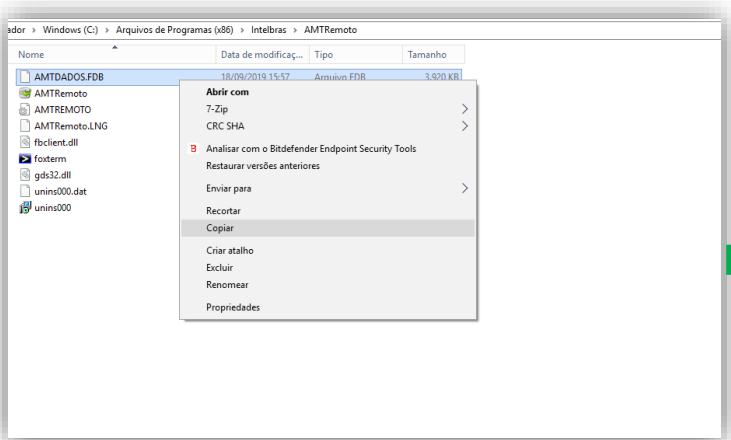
ador › Windows (C:) › Arquivos de Programas (x86) › Intelbras › AMTRemoto

| Nome | Data de modificaç... | Tipo | Tamanho |
|---|---|---|---|
| AMTDADOS.FDB | 18/09/2019 15:57 | Arquivo FDB | 3.920 KB |
| AMTRemoto | | | |
| AMTREMOTO | | | |
| AMTRemoto.LNG | | | |
| fbclient.dll | | | |
| foxterm | | | |
| gds32.dll | | | |
| unins000.dat | | | |
| unins000 | | | |

Abrir com
7-Zip
CRC SHA
Analisar com o Bitdefender Endpoint Security Tools
Restaurar versões anteriores
Enviar para
Recortar
Copiar
Criar atalho
Excluir
Renomear
Propriedades